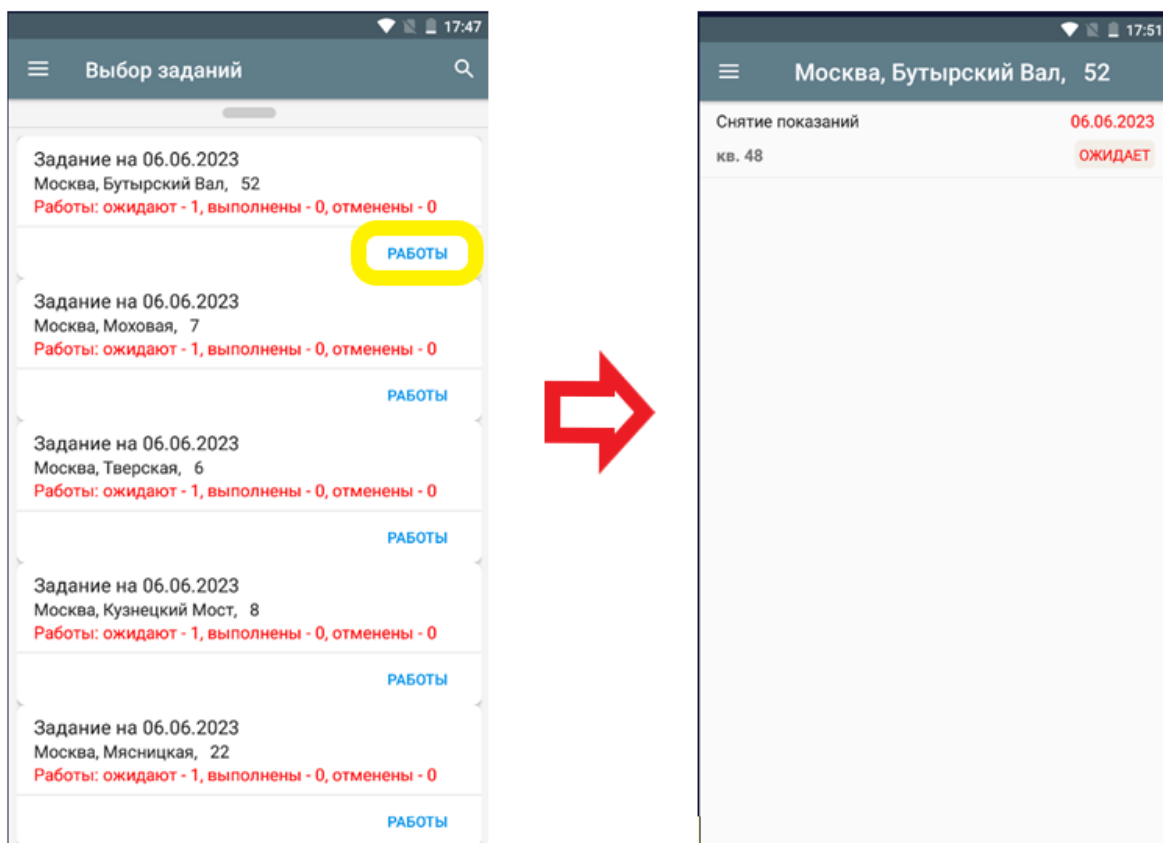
17:47

Выбор заданий

Задание на 06.06.2023
Москва, Бутырский Вал, 52
Работы: ожидают - 1, выполнены - 0, отменены - 0

РАБОТЫ

Задание на 06.06.2023
Москва, Моховая, 7
Работы: ожидают - 1, выполнены - 0, отменены - 0

РАБОТЫ

Задание на 06.06.2023
Москва, Тверская, 6
Работы: ожидают - 1, выполнены - 0, отменены - 0

РАБОТЫ

Задание на 06.06.2023
Москва, Кузнецкий Мост, 8
Работы: ожидают - 1, выполнены - 0, отменены - 0

РАБОТЫ

Задание на 06.06.2023
Москва, Мясницкая, 22
Работы: ожидают - 1, выполнены - 0, отменены - 0

РАБОТЫ

17:51

Москва, Бутырский Вал, 52

Снятие показаний
06.06.2023
кв. 48
ОЖИДАЕТ